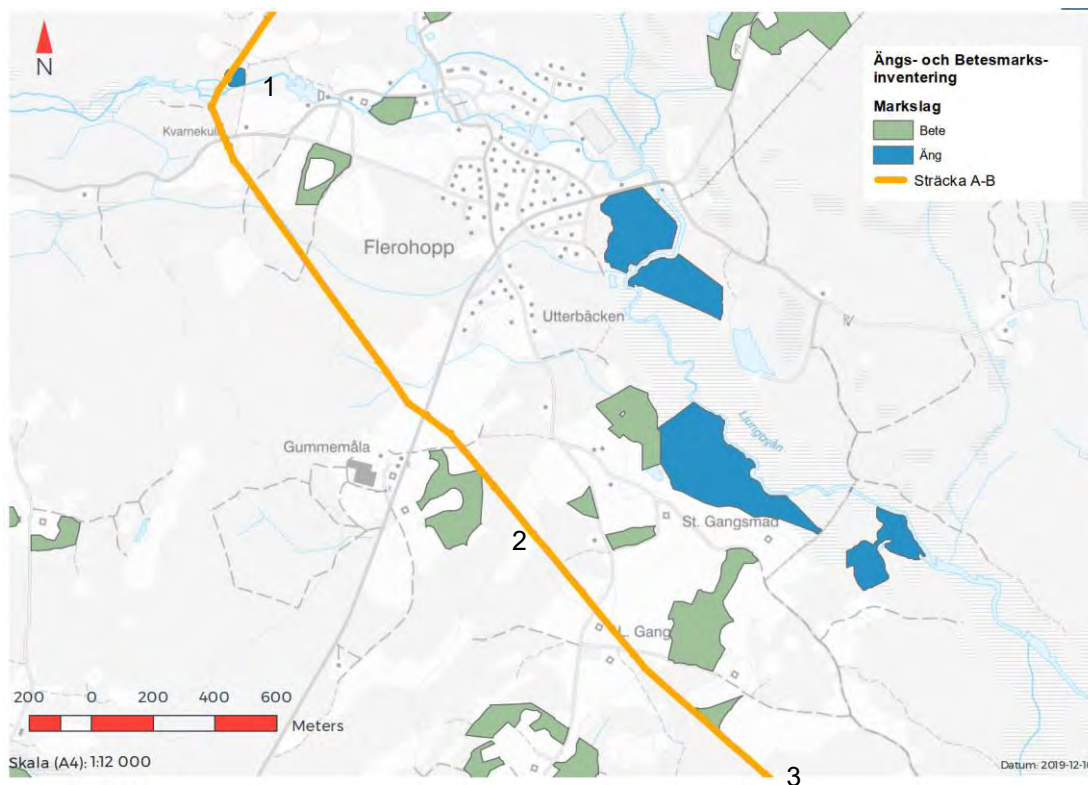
N

1

Kvarnekul

Flerohopp

Utterbäcken

Lungbyån

Gummemåla

St. Gangsmad

2

L. Gang

3

Ängs- och Betesmarksinventering

Markslag

Bete

Äng

Sträcka A-B

200 0 200 400 600

Meters

Skala (A4): 1:12 000

Datum: 2019-12-1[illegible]